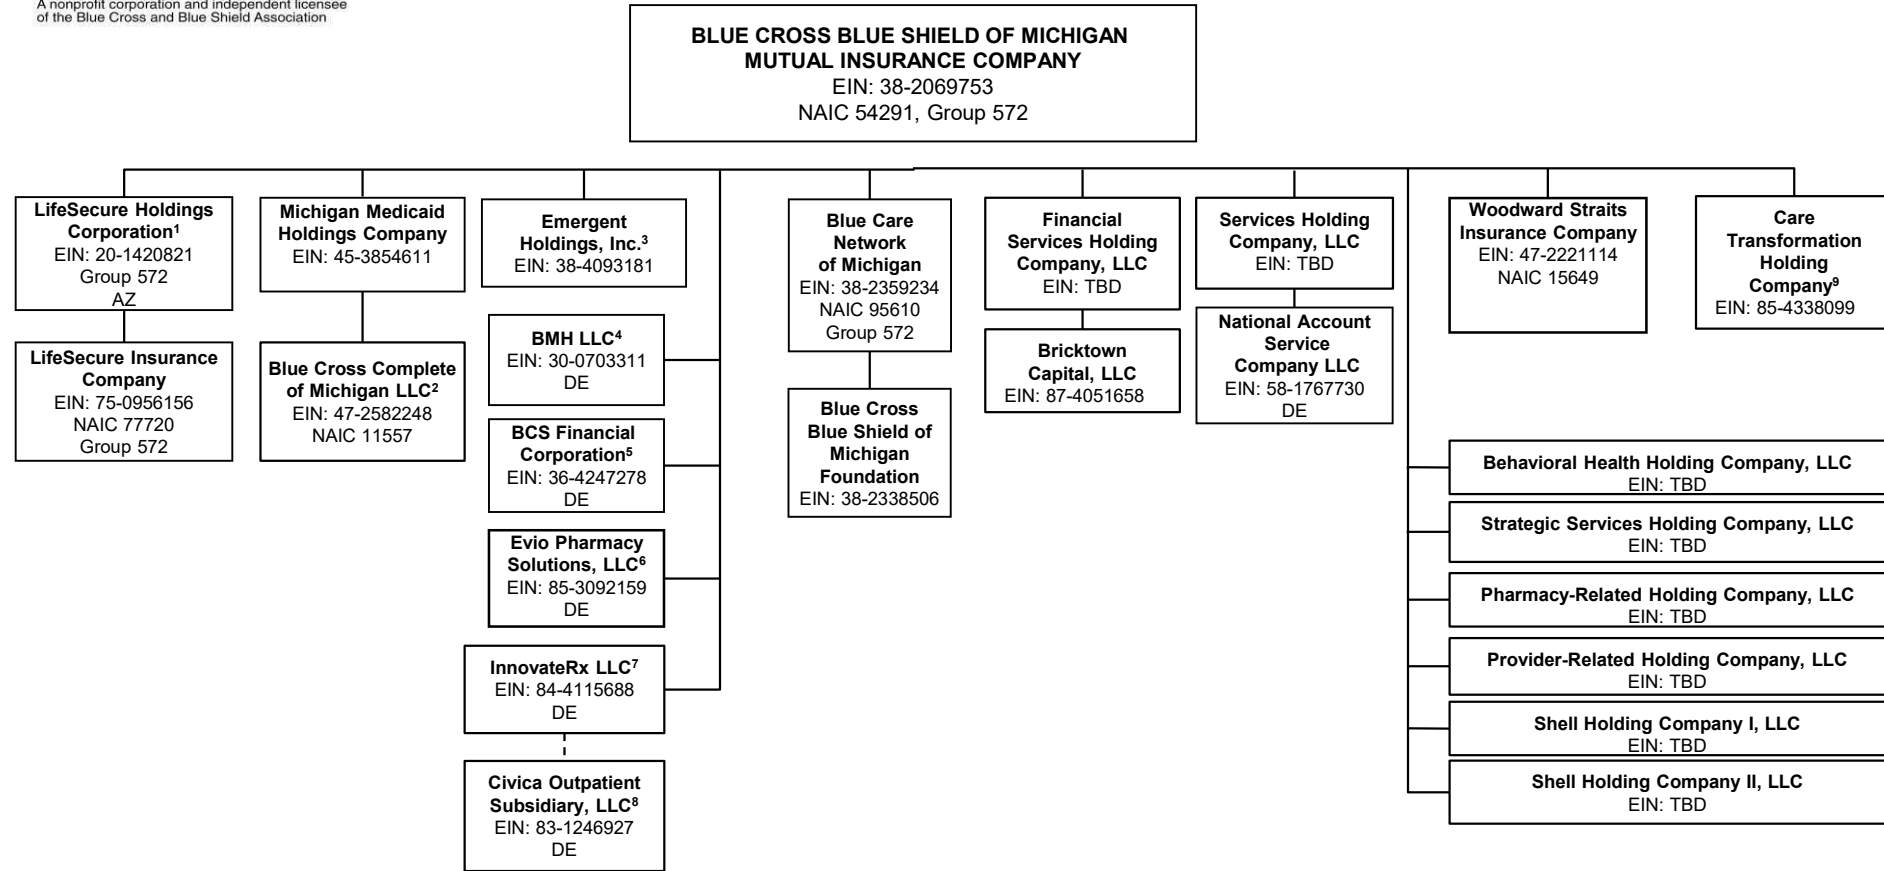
A nonprofit corporation and independent licensee of the Blue Cross and Blue Shield Association

BLUE CROSS BLUE SHIELD OF MICHIGAN MUTUAL INSURANCE COMPANY
EIN: 38-2069753
NAIC 54291, Group 572

LifeSecure Holdings Corporation$^1$
EIN: 20-1420821
Group 572
AZ

LifeSecure Insurance Company
EIN: 75-0956156
NAIC 77720
Group 572

Michigan Medicaid Holdings Company
EIN: 45-3854611

Blue Cross Complete of Michigan LLC$^2$
EIN: 47-2582248
NAIC 11557

Emergent Holdings, Inc.$^3$
EIN: 38-4093181

BMH LLC$^4$
EIN: 30-0703311
DE

BCS Financial Corporation$^5$
EIN: 36-4247278
DE

Evio Pharmacy Solutions, LLC$^6$
EIN: 85-3092159
DE

InnovateRx LLC$^7$
EIN: 84-4115688
DE

Civica Outpatient Subsidiary, LLC$^8$
EIN: 83-1246927
DE

Blue Care Network of Michigan
EIN: 38-2359234
NAIC 95610
Group 572

Blue Cross Blue Shield of Michigan Foundation
EIN: 38-2338506

Financial Services Holding Company, LLC
EIN: TBD

Bricktown Capital, LLC
EIN: 87-4051658

Services Holding Company, LLC
EIN: TBD

National Account Service Company LLC
EIN: 58-1767730
DE

Woodward Straits Insurance Company
EIN: 47-2221114
NAIC 15649

Care Transformation Holding Company$^9$
EIN: 85-4338099

Behavioral Health Holding Company, LLC
EIN: TBD

Strategic Services Holding Company, LLC
EIN: TBD

Pharmacy-Related Holding Company, LLC
EIN: TBD

Provider-Related Holding Company, LLC
EIN: TBD

Shell Holding Company I, LLC
EIN: TBD

Shell Holding Company II, LLC
EIN: TBD